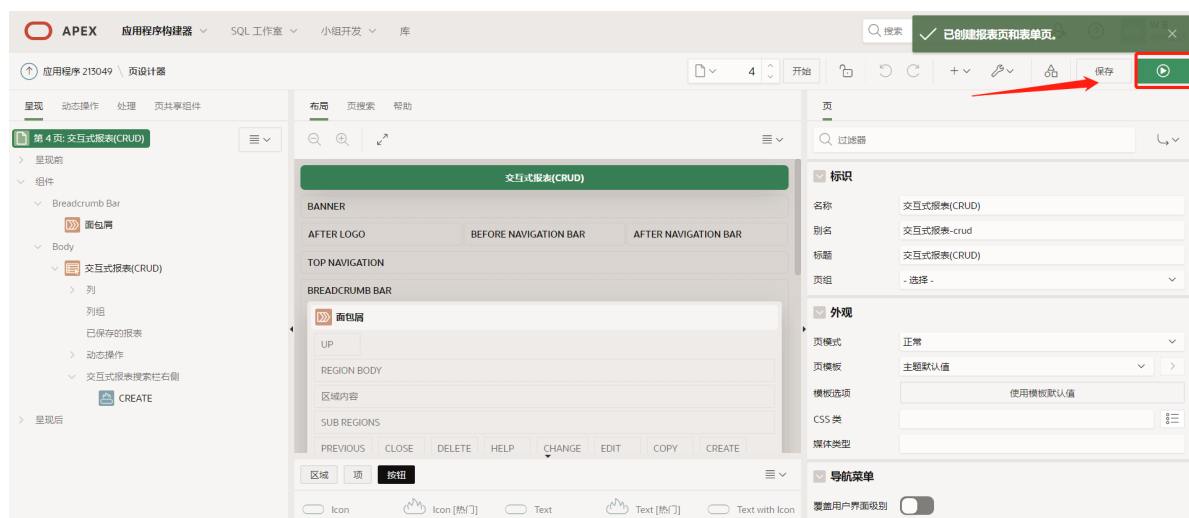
APEX 应用程序构建器 SQL 工作室 小组开发 库

搜索

已创建报表页和表单页。

应用程序 213049 \ 页设计器

4 开始

保存

呈现 动态操作 处理 页共享组件

第 4 页: 交互式报表(CRUD)

呈现前
组件
Breadcrumb Bar
面包屑
Body
交互式报表(CRUD)
列
列组
已保存的报表
动态操作
交互式报表搜索栏右侧
CREATE
呈现后

布局 页搜索 帮助

交互式报表(CRUD)

BANNER

| AFTER LOGO | BEFORE NAVIGATION BAR | AFTER NAVIGATION BAR |
|---|---|---|

TOP NAVIGATION

BREADCRUMB BAR

面包屑

UP

REGION BODY

区域内容

SUB REGIONS

PREVIOUS CLOSE DELETE HELP CHANGE EDIT COPY CREATE

区域 项 按钮

Icon Icon [热门] Text Text [热门] Text with Icon

页

过滤器

标识

| 名称 | 交互式报表(CRUD) |
|---|---|
| 别名 | 交互式报表-crud |
| 标题 | 交互式报表(CRUD) |
| 页组 | - 选择 - |

外观

| 页模式 | 正常 |
|---|---|
| 页模板 | 主题默认值 |
| 模板选项 | 使用模板默认值 |
| CSS 类 | |
| 媒体类型 | |

导航菜单

覆盖用户界面级别